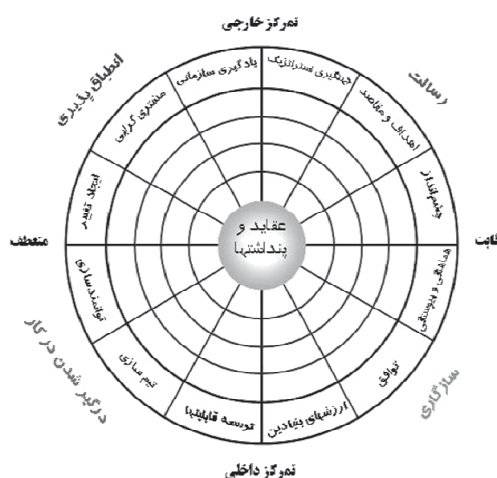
تمرکز خارجی

انطباق پذیری

رسالت

منعطف

ثابت

درگیر شدن در کار

سازگاری

تمرکز داخلی

عقاید و پنداشتها

یادگیری سازمانی

جهتگیری استراتژیک

اهداف و مقاصد

چشم انداز

هماهنگی و یکپارچگی

توافق

ارزشهای بنیادین

توسعه قابلیتها

تیم سازی

توانمندسازی

ایجاد تغییر

مشتری گرایی